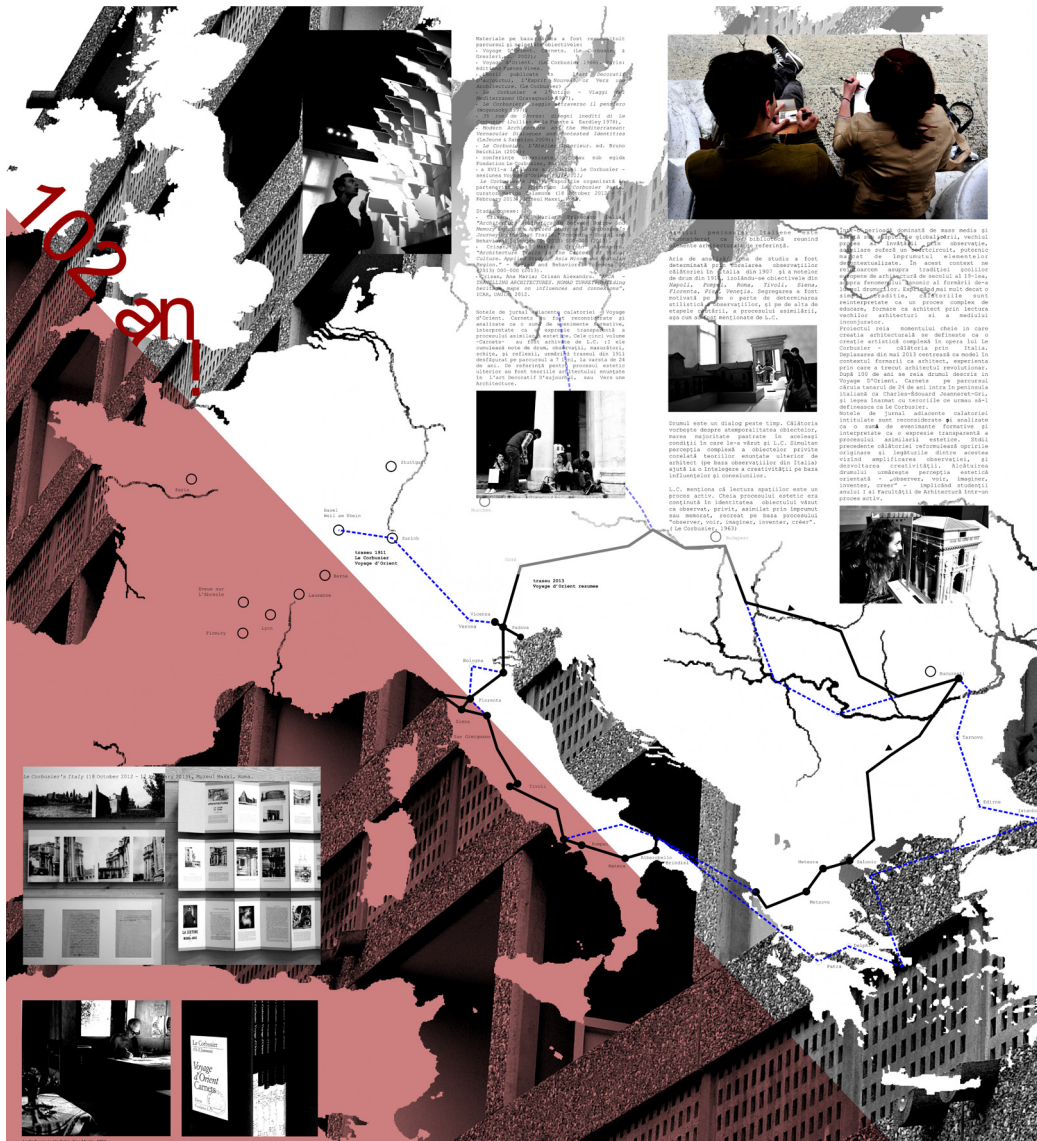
102 ani

Materiale pe baza cărora a fost reconstituit parcursul şi analizate obiectivele:
- Voyage d'Orient. Carnets. (Le Corbusier, Electa, 2002)
- Voyage d'Orient. (Le Corbusier, 1966), Ediţia Forces Vives
- articole publicate în revista l'Esprit Nouveau, L'Architecture d'Aujourd'hui
- Le Corbusier e l'Italia - Viaggi nel Mediterraneo
- Le Corbusier: ... (Electa)
- Il Voyage d'Orient ... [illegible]
- Modern Architecture and the Mediterranean: Vernacular Dialogues and Contested Identities
- Le Corbusier, L'Atelier Intérieur, ed. Bruno Reichlin
- conferinţe ... Fondation Le Corbusier
- a XVII-a ... Le Corbusier
- Le Corbusier's Italy, 18 October 2012 - 12 February 2013, Muzeul Maxxi, Roma.

Studii proprii:
- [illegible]
- "Architectural Journey ..." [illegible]
- "Architecture ..." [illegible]
- Oltean, Ana Maria; Ursan Alexandru, UAUIM - TRAVELLING ARCHITECTURES. ROMAN TRAVELS, building heritage maps on influences and connections, ICAR, UAUIM 2012.

Notele de jurnal adiacente călătoriei din Voyage d'Orient. Carnets au fost reconstituite şi analizate ca o sumă de experimente formative, interpretate ca o expresie transparentă a procesului asimilării estetice. Cele şase volume "Carnets" ... L.C. ... schiţe, şi reflexii, urmărind traseul din 1911 desfăşurat pe parcursul a 7 luni, la vârsta de 24 de ani. De referinţă pentru procesul estetic ulterior au fost teoriile arhitecturii enunţate în L'Esprit Nouveau ... Vers une Architecture.

Aria de analiză ... de studiu a fost determinată prin ... observaţiilor călătoriei în Italia din 1907 şi a notelor de drum din 1911, izolându-se obiectivele din Napoli, Pompei, Roma, Tivoli, Siena, Florenţa, Pisa, Veneţia. Segregarea a fost motivată pe de o parte de determinarea ... stilistică şi observaţiilor, şi pe de alta de etapele ... procesului asimilării, aşa cum ... menţionate de L.C.

Drumul este un dialog peste timp. Călătoria vorbeşte despre atemporalitatea obiectelor, marea majoritate păstrate în aceleaşi condiţii în care le-a văzut şi L.C. Similar percepţia complexă a obiectelor privite corelată teoriilor enunţate ulterior de arhitect (pe baza observaţiilor din Italia) ajută la o înţelegere a creativităţii pe baza influenţelor şi conexiunilor.

L.C. menţiona că lectura spaţiilor este un proces activ. Chiar procesului estetic era conştientă în identitatea obiectului văzut ca observat, privit, asimilat prin imprumut sau memorat, recreat pe baza procesului "observer, voir, imaginer, inventer, créer". (Le Corbusier, 1963)

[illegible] ... dominată de mass media şi ... globalizării, vechiul proces al învăţării prin observaţie, ... de împrumutul elementelor ... decontextualizate. În acest context ne ... asupra tradiţiei şcolilor ... de arhitectură de secolul al 19-lea, ... la formarea de-a lungul drumului. ... călătoriile sunt reinterpretate ca un proces complex de educare, formare ca arhitect prin lectura vechilor arhitecturi şi a mediului înconjurător.
Proiectul reia momentului cheie în care creaţia arhitecturală se defineşte ca o creaţie artistică complexă în opera lui Le Corbusier - călătoria prin Italia. Deplasarea din mai 2013 contrează ca model în contextul formării ca arhitect, experienţa prin care a trecut arhitectul revoluţionar. După 100 de ani se reia drumul descris în Voyage D'Orient. Carnets pe parcursul căruia tânărul de 24 de ani intra în peninsula italiană ca Charles-Édouard Jeanneret-Gris şi ieşea înarmat cu teoriile ce urmau să-l definească ca Le Corbusier.
Notele de jurnal adiacente călătoriei iniţiale sunt reconsiderate şi analizate ca o sumă de experimente formative şi interpretate ca o expresie transparentă a procesului asimilării estetice. Studii precedente călătoriei reformulează opţiuile originare şi legăturile dintre acestea vizând amplificarea observaţiei, şi dezvoltarea creativităţii. Alcătuirea drumului urmăreşte percepţia estetică orientată - „observer, voir, imaginer, inventer, créer" - implicând studenţii anului I ai Facultăţii de Arhitectură într-un proces activ.

Stuttgart
Paris
Basel
Weil am Rhein
Zurich
traseu 1911
Le Corbusier
Voyage d'Orient
Evian sur l'Ancelle
Berne
Lausanne
Lyon
Firminy
traseu 2013
Voyage d'Orient resumee
Munchen
Budapest
Viena
Vicenza
Verona
Padova
Bologna
Florenta
Siena
Pisa
Rimini
Pompei
Napoli
Roma
Belgrad
Tarnovo
Edirne
Istanbul
Meteora
Salonic
Atena
Patra
Brindisi

Le Corbusier's Italy 18 October 2012 - 12 February 2013, Muzeul Maxxi, Roma.

Le Corbusier
Voyage d'Orient
Carnets